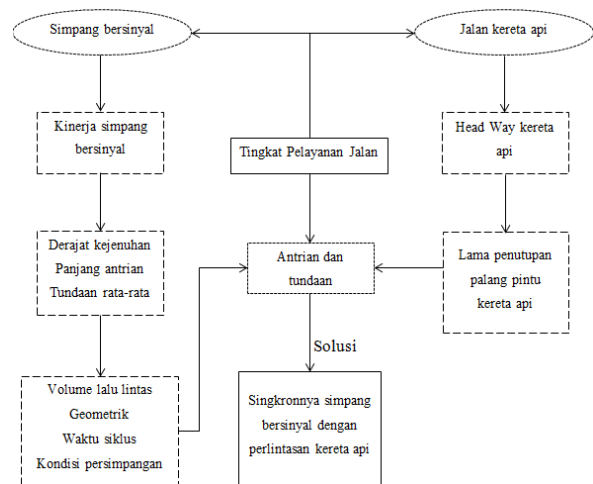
Simpang bersinyal

Jalan kereta api

Kinerja simpang bersinyal

Tingkat Pelayanan Jalan

Head Way kereta api

Derajat kejenuhan
Panjang antrian
Tundaan rata-rata

Antrian dan tundaan

Lama penutupan palang pintu kereta api

Solusi

Volume lalu lintas
Geometrik
Waktu siklus
Kondisi persimpangan

Singkronnya simpang bersinyal dengan perlintasan kereta api